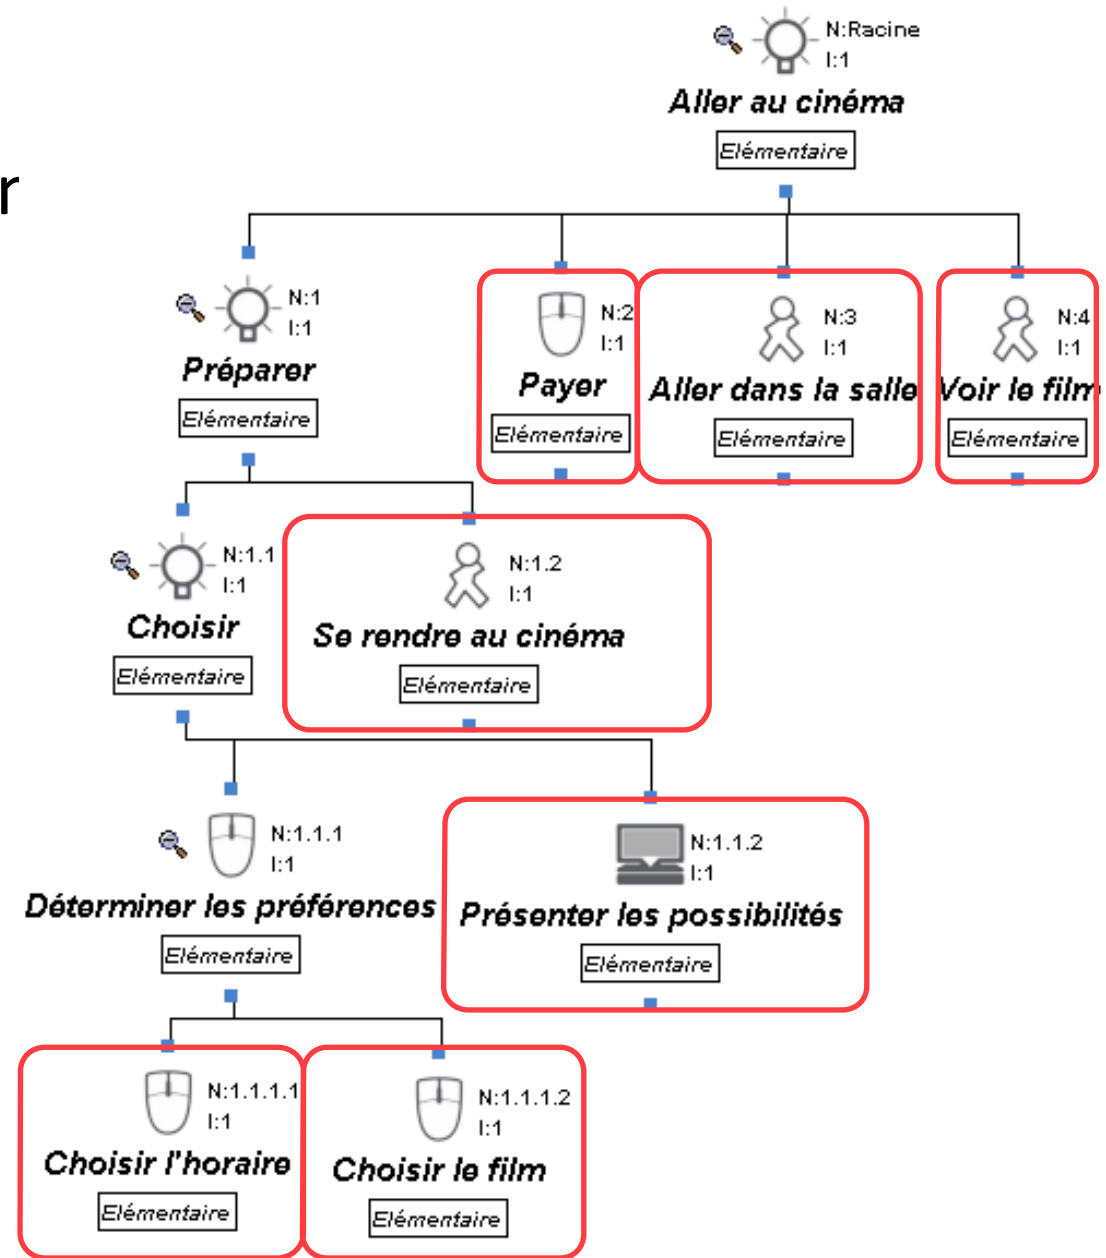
r

N:Racine
I:1
Aller au cinéma
Elémentaire

N:1
I:1
Préparer
Elémentaire

N:2
I:1
Payer
Elémentaire

N:3
I:1
Aller dans la salle
Elémentaire

N:4
I:1
Voir le film
Elémentaire

N:1.1
I:1
Choisir
Elémentaire

N:1.2
I:1
Se rendre au cinéma
Elémentaire

N:1.1.1
I:1
Déterminer les préférences
Elémentaire

N:1.1.2
I:1
Présenter les possibilités
Elémentaire

N:1.1.1.1
I:1
Choisir l'horaire
Elémentaire

N:1.1.1.2
I:1
Choisir le film
Elémentaire